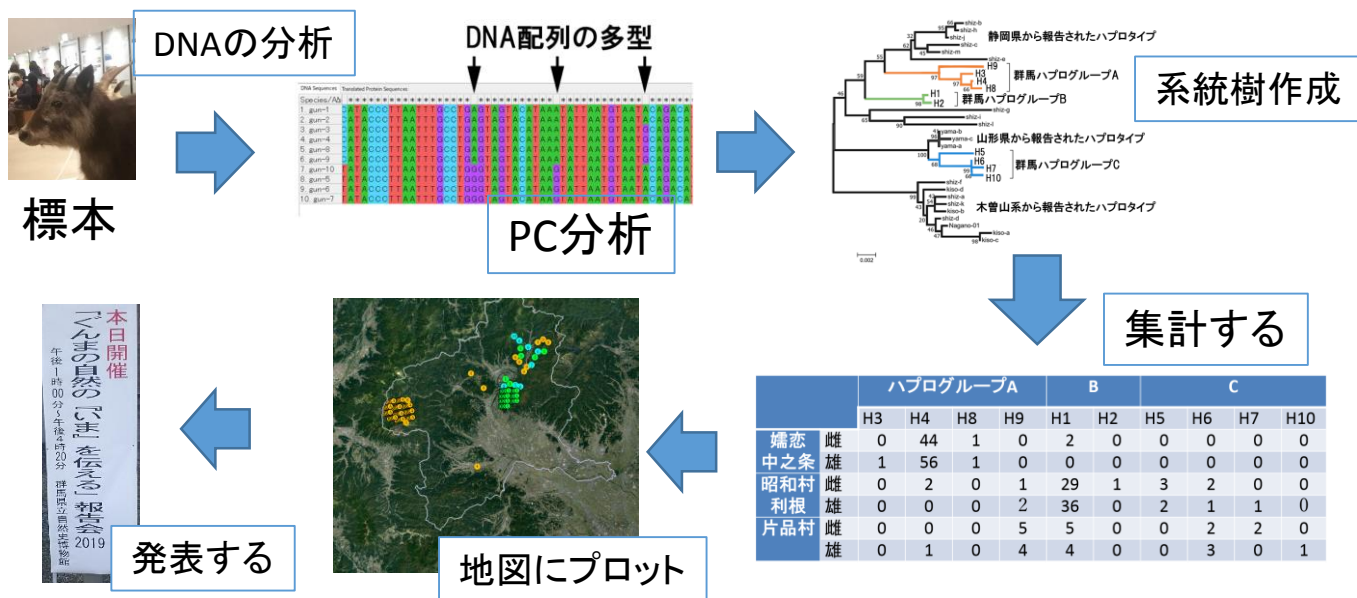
DNAの分析

標本

DNA配列の多型

DNA Sequences Translated Protein Sequences

Species/Abbr

1. gun-1
2. gun-2
3. gun-3
4. gun-4
5. gun-8
6. gun-9
7. gun-10
8. gun-5
9. gun-6
10. gun-7

PC分析

系統樹作成

静岡県から報告されたハプロタイプ

H9
H3
H4
H8
群馬ハプログループA

H1
H2
群馬ハプログループB

山形県から報告されたハプロタイプ

H5
H6
H7
H10
群馬ハプログループC

木曽山系から報告されたハプロタイプ

集計する

| | | ハプログループA | | | | B | | C | | | |
|---|---|---|---|---|---|---|---|---|---|---|---|
| | | H3 | H4 | H8 | H9 | H1 | H2 | H5 | H6 | H7 | H10 |
| 嬬恋中之条 | 雌 | 0 | 44 | 1 | 0 | 2 | 0 | 0 | 0 | 0 | 0 |
| | 雄 | 1 | 56 | 1 | 0 | 0 | 0 | 0 | 0 | 0 | 0 |
| 昭和村利根 | 雌 | 0 | 2 | 0 | 1 | 29 | 1 | 3 | 2 | 0 | 0 |
| | 雄 | 0 | 0 | 0 | 2 | 36 | 0 | 2 | 1 | 1 | 0 |
| 片品村 | 雌 | 0 | 0 | 0 | 5 | 5 | 0 | 0 | 2 | 2 | 0 |
| | 雄 | 0 | 1 | 0 | 4 | 4 | 0 | 0 | 3 | 0 | 1 |

本日開催
「ぐんまの自然の「いま」を伝える」報告会
午後1時00分～午後4時20分
群馬県立自然史博物館
2019

発表する

地図にプロット